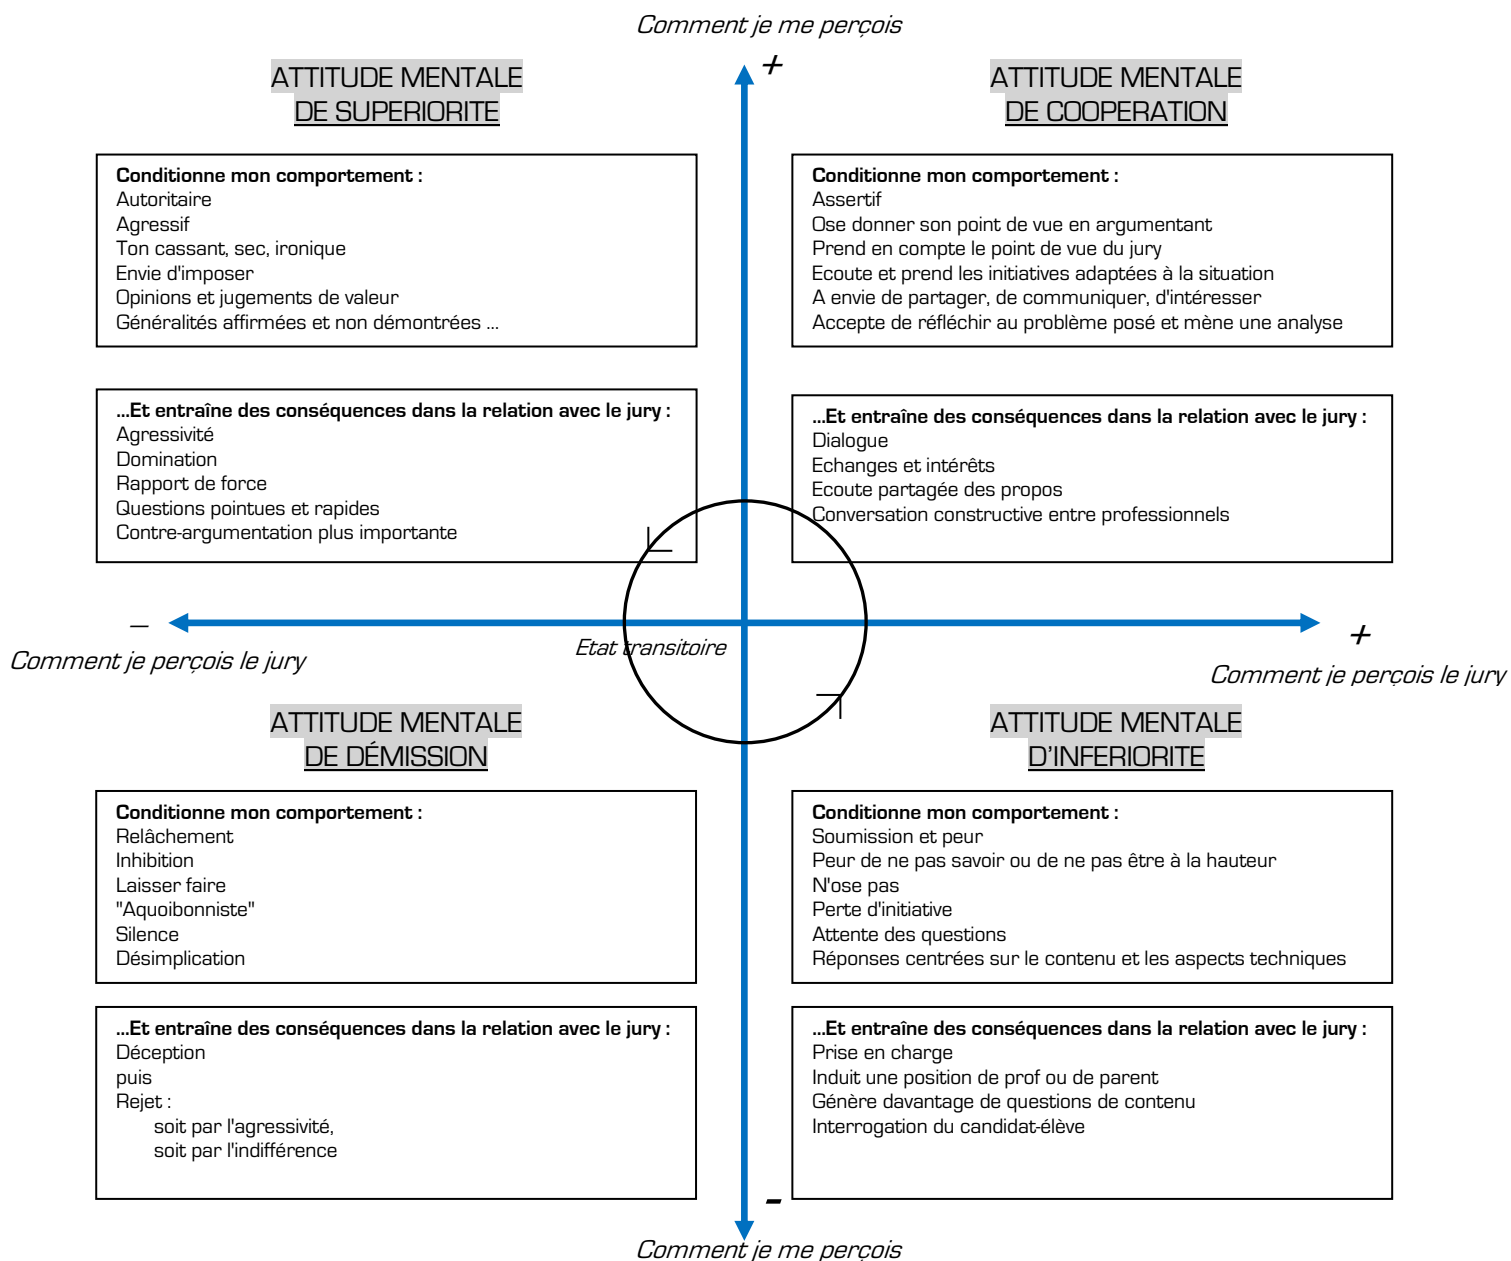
Comment je me perçois

+

ATTITUDE MENTALE
DE SUPERIORITE

ATTITUDE MENTALE
DE COOPERATION

**Conditionne mon comportement :**
Autoritaire
Agressif
Ton cassant, sec, ironique
Envie d'imposer
Opinions et jugements de valeur
Généralités affirmées et non démontrées ...

**Conditionne mon comportement :**
Assertif
Ose donner son point de vue en argumentant
Prend en compte le point de vue du jury
Ecoute et prend les initiatives adaptées à la situation
A envie de partager, de communiquer, d'intéresser
Accepte de réfléchir au problème posé et mène une analyse

**...Et entraîne des conséquences dans la relation avec le jury :**
Agressivité
Domination
Rapport de force
Questions pointues et rapides
Contre-argumentation plus importante

**...Et entraîne des conséquences dans la relation avec le jury :**
Dialogue
Echanges et intérêts
Ecoute partagée des propos
Conversation constructive entre professionnels

–
Comment je perçois le jury

Etat transitoire

+
Comment je perçois le jury

ATTITUDE MENTALE
DE DÉMISSION

ATTITUDE MENTALE
D'INFERIORITE

**Conditionne mon comportement :**
Relâchement
Inhibition
Laisser faire
"Aquoibonniste"
Silence
Désimplication

**Conditionne mon comportement :**
Soumission et peur
Peur de ne pas savoir ou de ne pas être à la hauteur
N'ose pas
Perte d'initiative
Attente des questions
Réponses centrées sur le contenu et les aspects techniques

**...Et entraîne des conséquences dans la relation avec le jury :**
Déception
puis
Rejet :
soit par l'agressivité,
soit par l'indifférence

**...Et entraîne des conséquences dans la relation avec le jury :**
Prise en charge
Induit une position de prof ou de parent
Génère davantage de questions de contenu
Interrogation du candidat-élève

-
Comment je me perçois